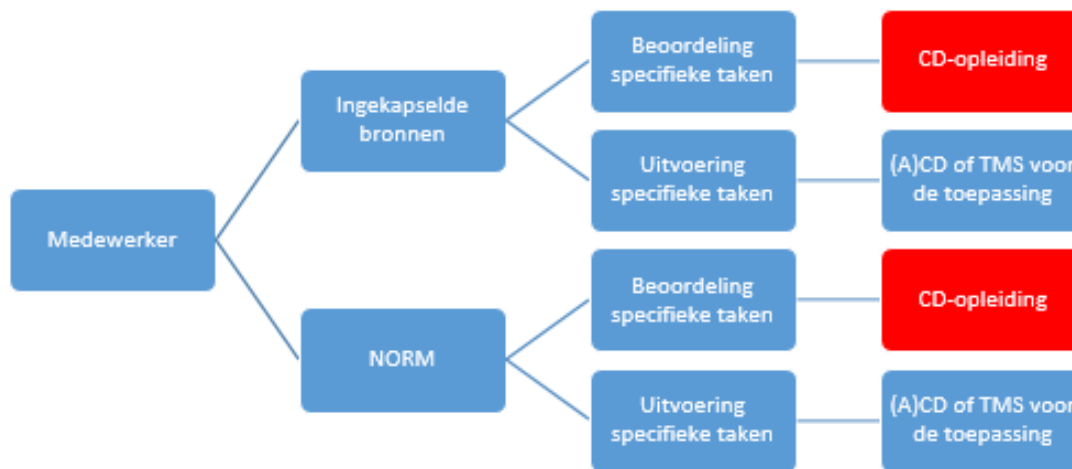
Medewerker

Ingekapselde bronnen

Beoordeling specifieke taken

CD-opleiding

Uitvoering specifieke taken

(A)CD of TMS voor de toepassing

NORM

Beoordeling specifieke taken

CD-opleiding

Uitvoering specifieke taken

(A)CD of TMS voor de toepassing